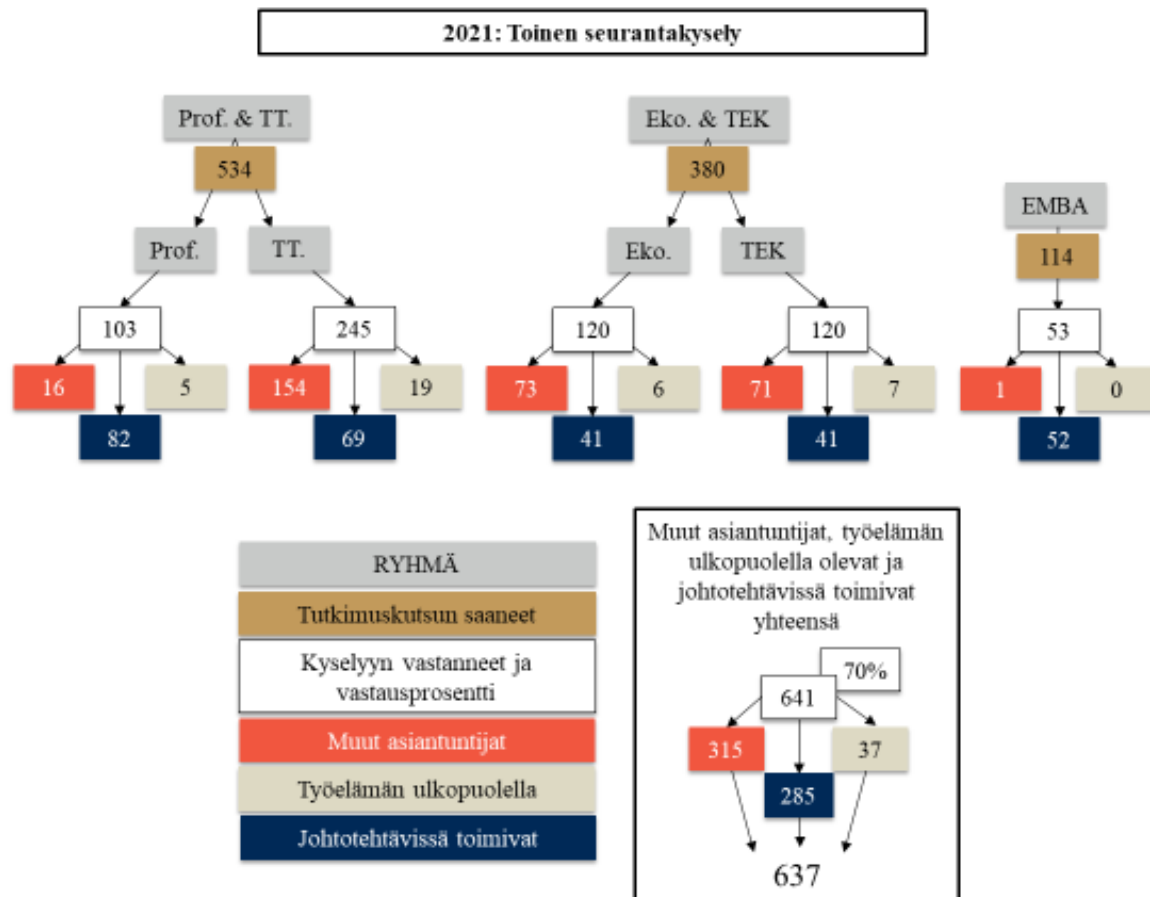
2021: Toinen seurantakysely

Prof. & TT.
534
Prof.
TT.
103
16
5
82
245
154
19
69

Eko. & TEK
380
Eko.
TEK
120
73
6
41
120
71
7
41

EMBA
114
53
1
0
52

RYHMÄ
Tutkimuskutsun saaneet
Kyselyyn vastanneet ja vastausprosentti
Muut asiantuntijat
Työelämän ulkopuolella
Johtotehtävissä toimivat

Muut asiantuntijat, työelämän ulkopuolella olevat ja johtotehtävissä toimivat yhteensä
70%
641
315
37
285
637